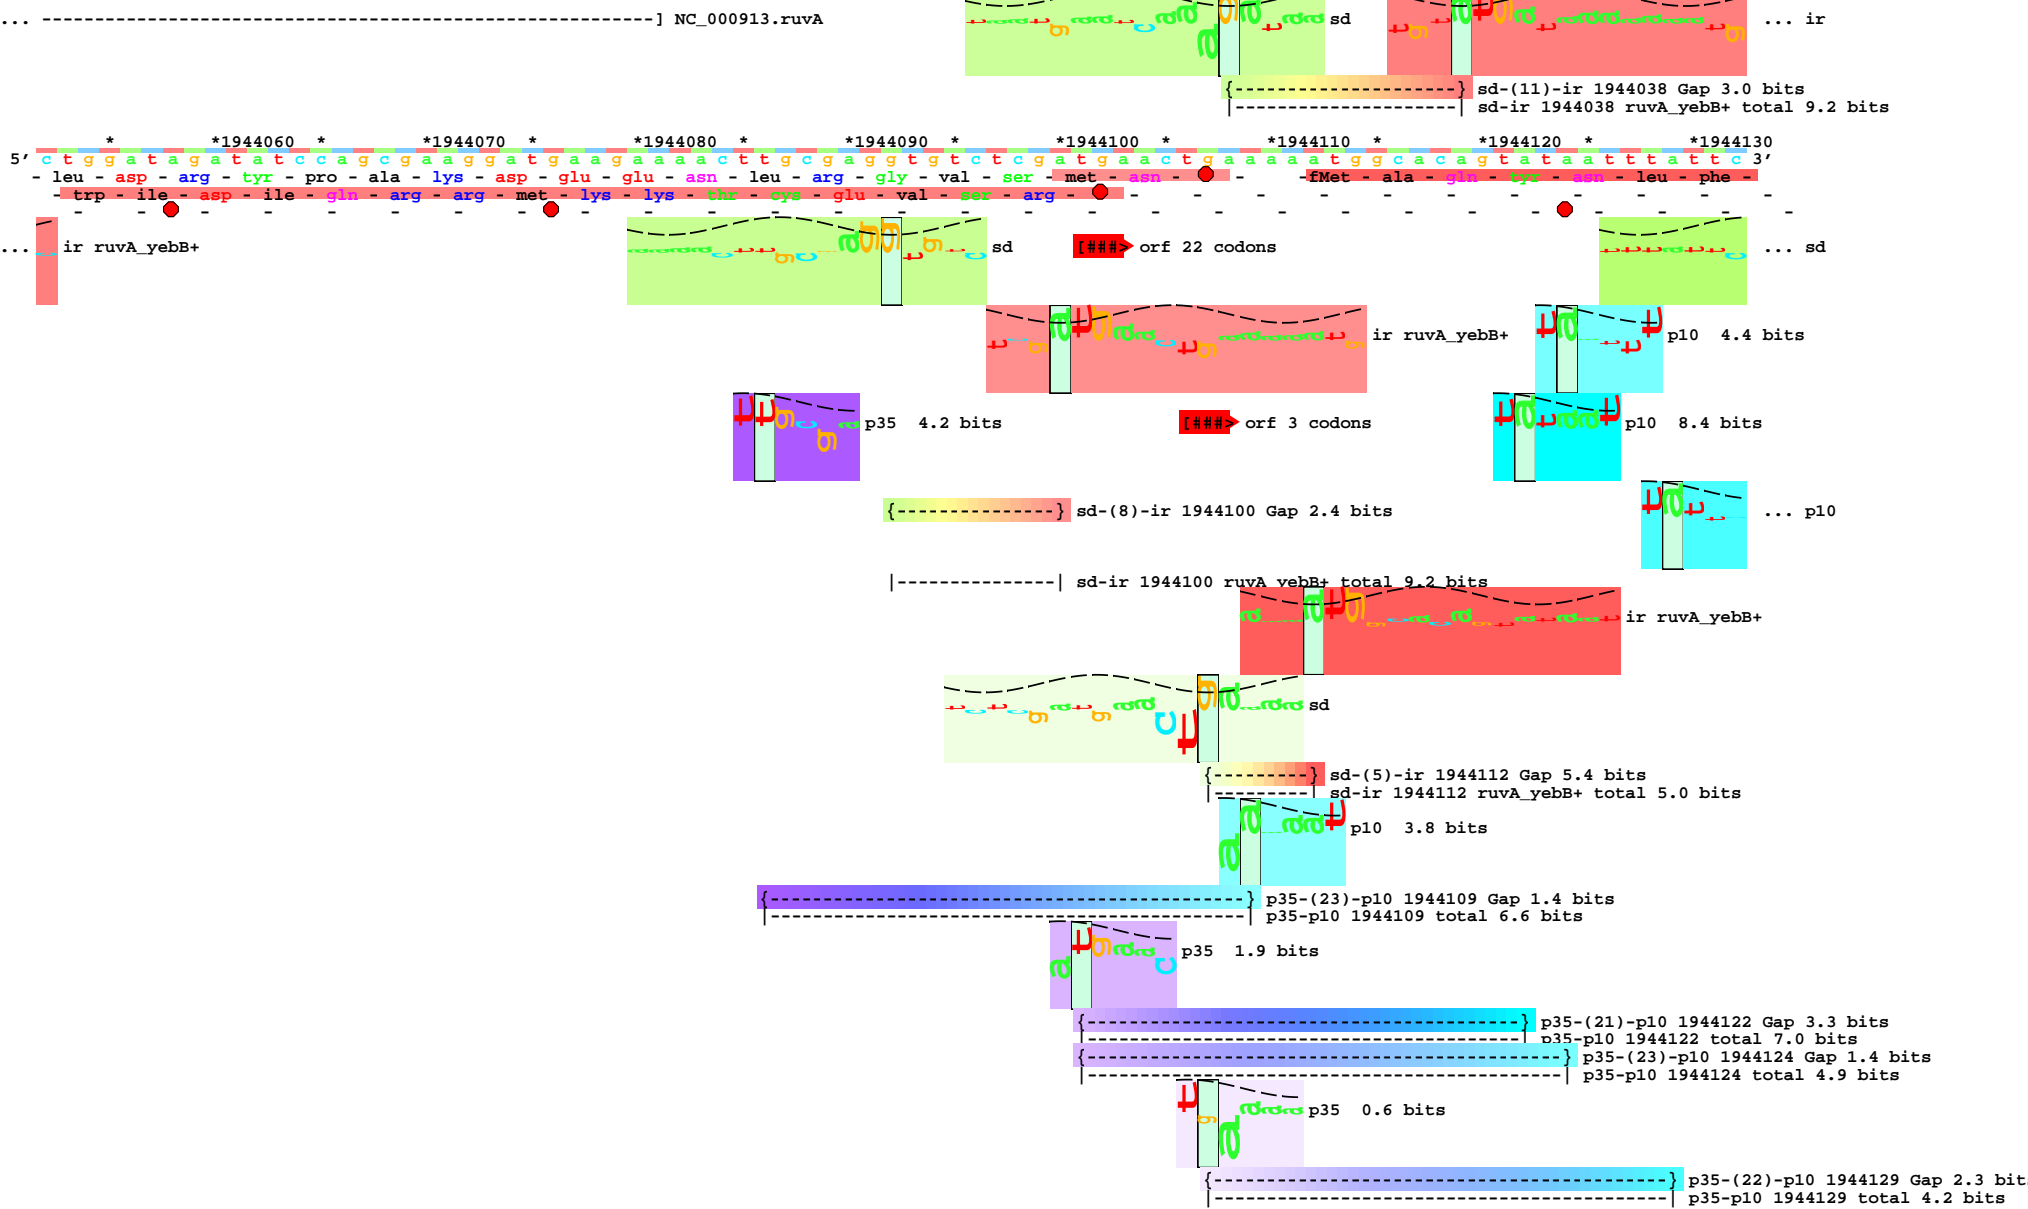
... ------------------------------------------------------------] NC_000913.ruvA

sd

... ir

{------------------------} sd-(11)-ir 1944038 Gap 3.0 bits
|------------------------| sd-ir 1944038 ruvA_yebB+ total 9.2 bits

* *1944060 * *1944070 * *1944080 * *1944090 * *1944100 * *1944110 * *1944120 * *1944130
5' c t g g a t a g a t a t c c a g c g a a g g a t g a a g a a a a c t t g c g a g g t g t c t c g a t g a a c t g a a a a a t g g c a c a g t a t a a t t t t a t t c 3'
- leu - asp - arg - tyr - pro - ala - lys - asp - glu - glu - asn - leu - arg - gly - val - ser - met - asn - -fMet - ala - gln - tyr - asn - leu - phe -
- trp - ile - asp - ile - gln - arg - arg - met - lys - lys - thr - cys - glu - val - ser - arg -

... ir ruvA_yebB+

sd

[###> orf 22 codons

... sd

ir ruvA_yebB+

p10 4.4 bits

p35 4.2 bits

[###> orf 3 codons

p10 8.4 bits

{---------------} sd-(8)-ir 1944100 Gap 2.4 bits

... p10

|---------------| sd-ir 1944100 ruvA_yebB+ total 9.2 bits

ir ruvA_yebB+

sd

{---------} sd-(5)-ir 1944112 Gap 5.4 bits
|---------| sd-ir 1944112 ruvA_yebB+ total 5.0 bits

p10 3.8 bits

{-------------------------------------------} p35-(23)-p10 1944109 Gap 1.4 bits
|-------------------------------------------| p35-p10 1944109 total 6.6 bits

p35 1.9 bits

{-----------------------------------------} p35-(21)-p10 1944122 Gap 3.3 bits
|-----------------------------------------| p35-p10 1944122 total 7.0 bits
{-------------------------------------------} p35-(23)-p10 1944124 Gap 1.4 bits
|-------------------------------------------| p35-p10 1944124 total 4.9 bits

p35 0.6 bits

{------------------------------------------} p35-(22)-p10 1944129 Gap 2.3 bit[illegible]
|------------------------------------------| p35-p10 1944129 total 4.2 bits